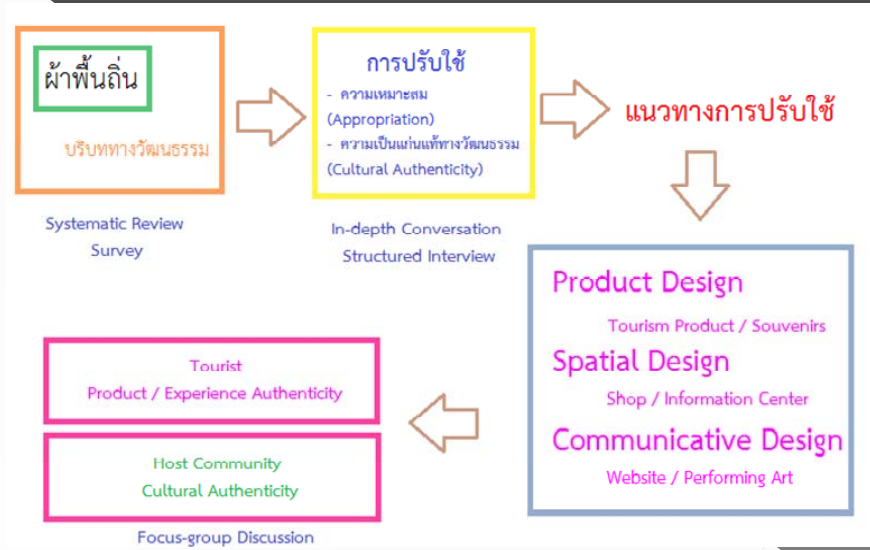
ผ้าพื้นถิ่น

บริบททางวัฒนธรรม

Systematic Review
Survey

การปรับใช้
- ความเหมาะสม (Appropriation)
- ความเป็นแก่นแท้ทางวัฒนธรรม (Cultural Authenticity)

In-depth Conversation
Structured Interview

แนวทางการปรับใช้

Product Design
Tourism Product / Souvenirs

Spatial Design
Shop / Information Center

Communicative Design
Website / Performing Art

Tourist
Product / Experience Authenticity

Host Community
Cultural Authenticity

Focus-group Discussion